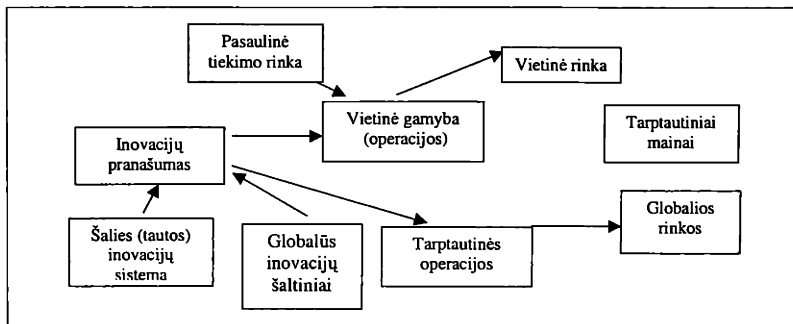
Pasaulinė tiekimo rinka

Vietinė rinka

Inovacijų pranašumas

Vietinė gamyba (operacijos)

Tarptautiniai mainai

Šalies (tautos) inovacijų sistema

Globalūs inovacijų šaltiniai

Tarptautinės operacijos

Globalios rinkos